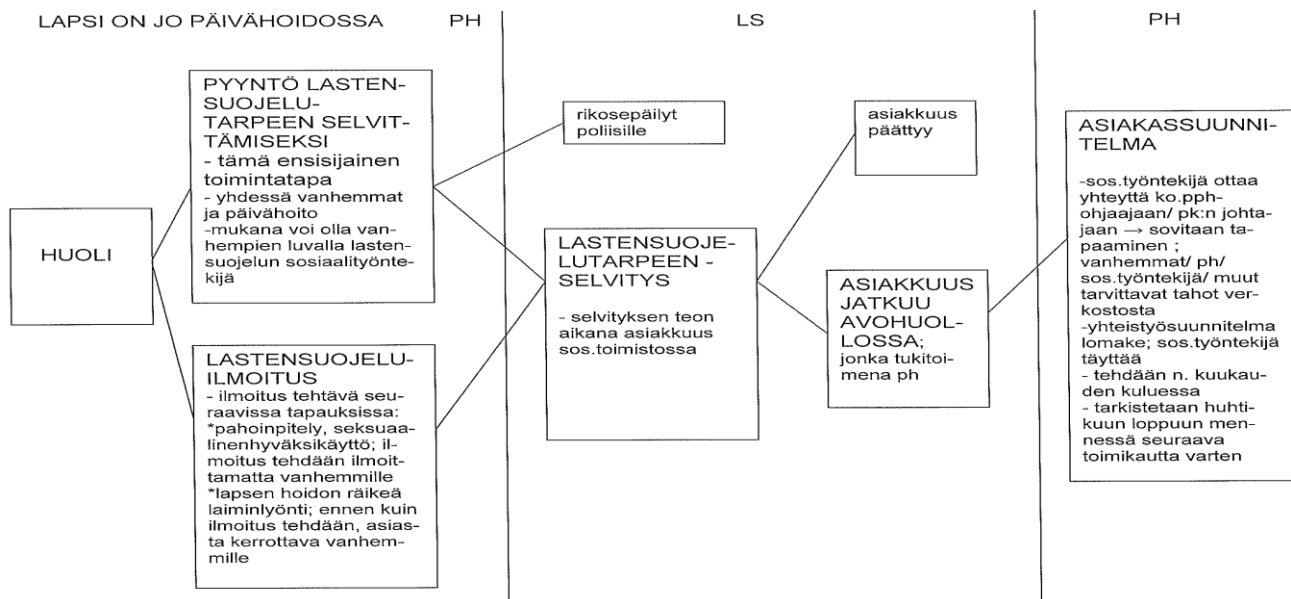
LAPSI ON JO PÄIVÄHOIDOSSA PH

LS

PH

HUOLI

PYYNTÖ LASTENSUOJELUTARPEEN SELVITTÄMISEKSI
- tämä ensisijainen toimintatapa
- yhdessä vanhemmat ja päivähoito
-mukana voi olla vanhempien luvalla lastensuojelun sosiaalityöntekijä

LASTENSUOJELUILMOITUS
- ilmoitus tehtävä seuraavissa tapauksissa:
*pahoinpitely, seksuaalinenhyväksikäyttö; ilmoitus tehdään ilmoittamatta vanhemmille
*lapsen hoidon räikeä laiminlyönti; ennen kuin ilmoitus tehdään, asiasta kerrottava vanhemmille

rikosepäilyt poliisille

LASTENSUOJELUTARPEEN - SELVITYS
- selvityksen teon aikana asiakkuus sos.toimistossa

asiakkuus päättyy

ASIAKKUUS JATKUU AVOHUOLLOSSA; jonka tukitoimena ph

ASIAKASSUUNNITELMA
-sos.työntekijä ottaa yhteyttä ko.pph-ohjaajaan/ pk:n johtajaan → sovitaan tapaaminen ; vanhemmat/ ph/ sos.työntekijä/ muut tarvittavat tahot verkostosta
-yhteistyösuunnitelma lomake; sos.työntekijä täyttää
- tehdään n. kuukauden kuluessa
- tarkistetaan huhtikuun loppuun mennessä seuraava toimikautta varten